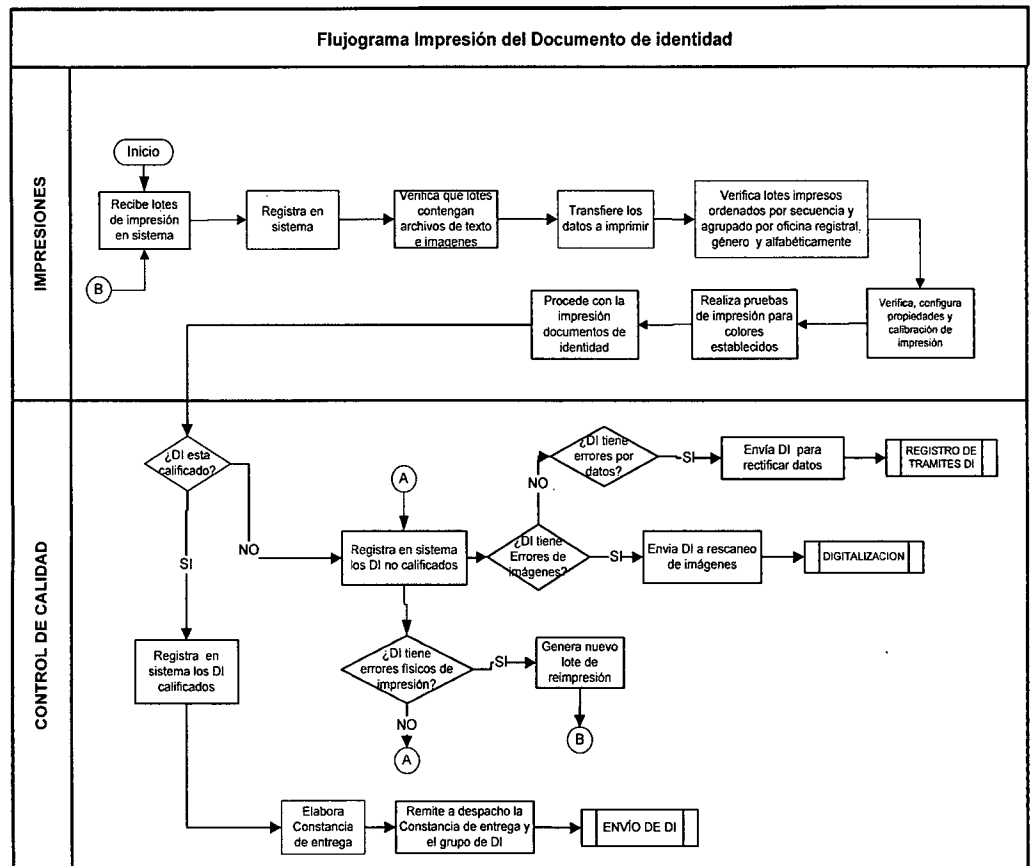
Flujograma Impresión del Documento de identidad

IMPRESIONES

Inicio

Recibe lotes de impresión en sistema

B

Registra en sistema

Verifica que lotes contengan archivos de texto e imagenes

Transfiere los datos a imprimir

Verifica lotes impresos ordenados por secuencia y agrupado por oficina registral, género y alfabéticamente

Verifica, configura propiedades y calibración de impresión

Realiza pruebas de impresión para colores establecidos

Procede con la impresión documentos de identidad

CONTROL DE CALIDAD

¿DI esta calificado?

SI

NO

A

Registra en sistema los DI no calificados

¿DI tiene errores por datos?

NO

SI

Envía DI para rectificar datos

REGISTRO DE TRAMITES DI

¿DI tiene Errores de imágenes?

SI

Envia DI a rescaneo de imágenes

DIGITALIZACION

¿DI tiene errores físicos de impresión?

SI

Genera nuevo lote de reimpresión

B

NO

A

Registra en sistema los DI calificados

Elabora Constancia de entrega

Remite a despacho la Constancia de entrega y el grupo de DI

ENVÍO DE DI